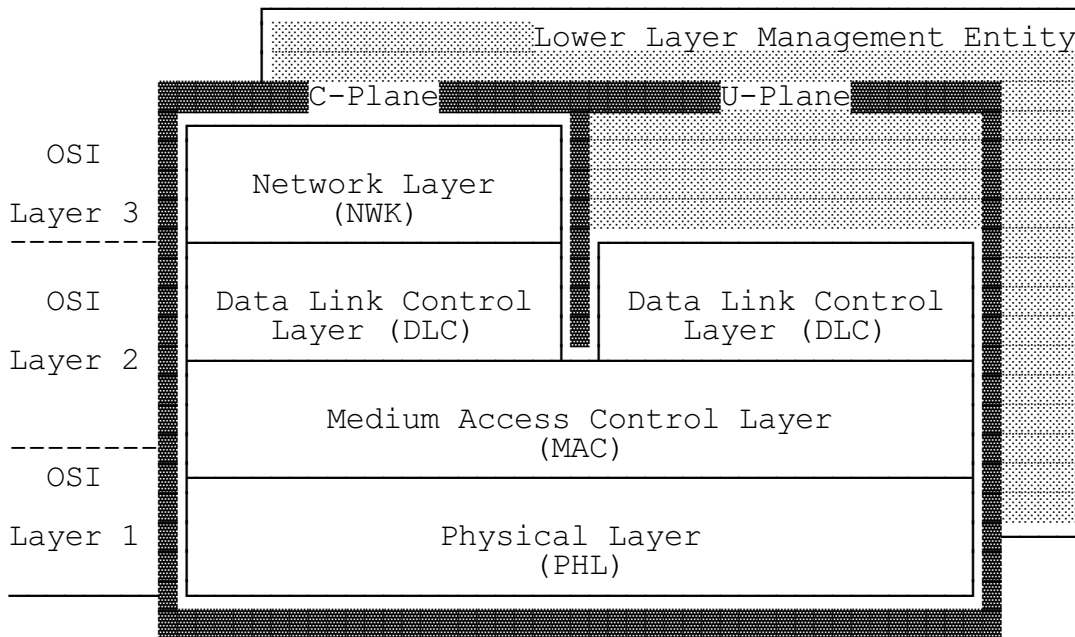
Lower Layer Management Entity

C-Plane

U-Plane

OSI

Layer 3

Network Layer
(NWK)

OSI

Layer 2

Data Link Control
Layer (DLC)

Data Link Control
Layer (DLC)

Medium Access Control Layer
(MAC)

OSI

Layer 1

Physical Layer
(PHL)